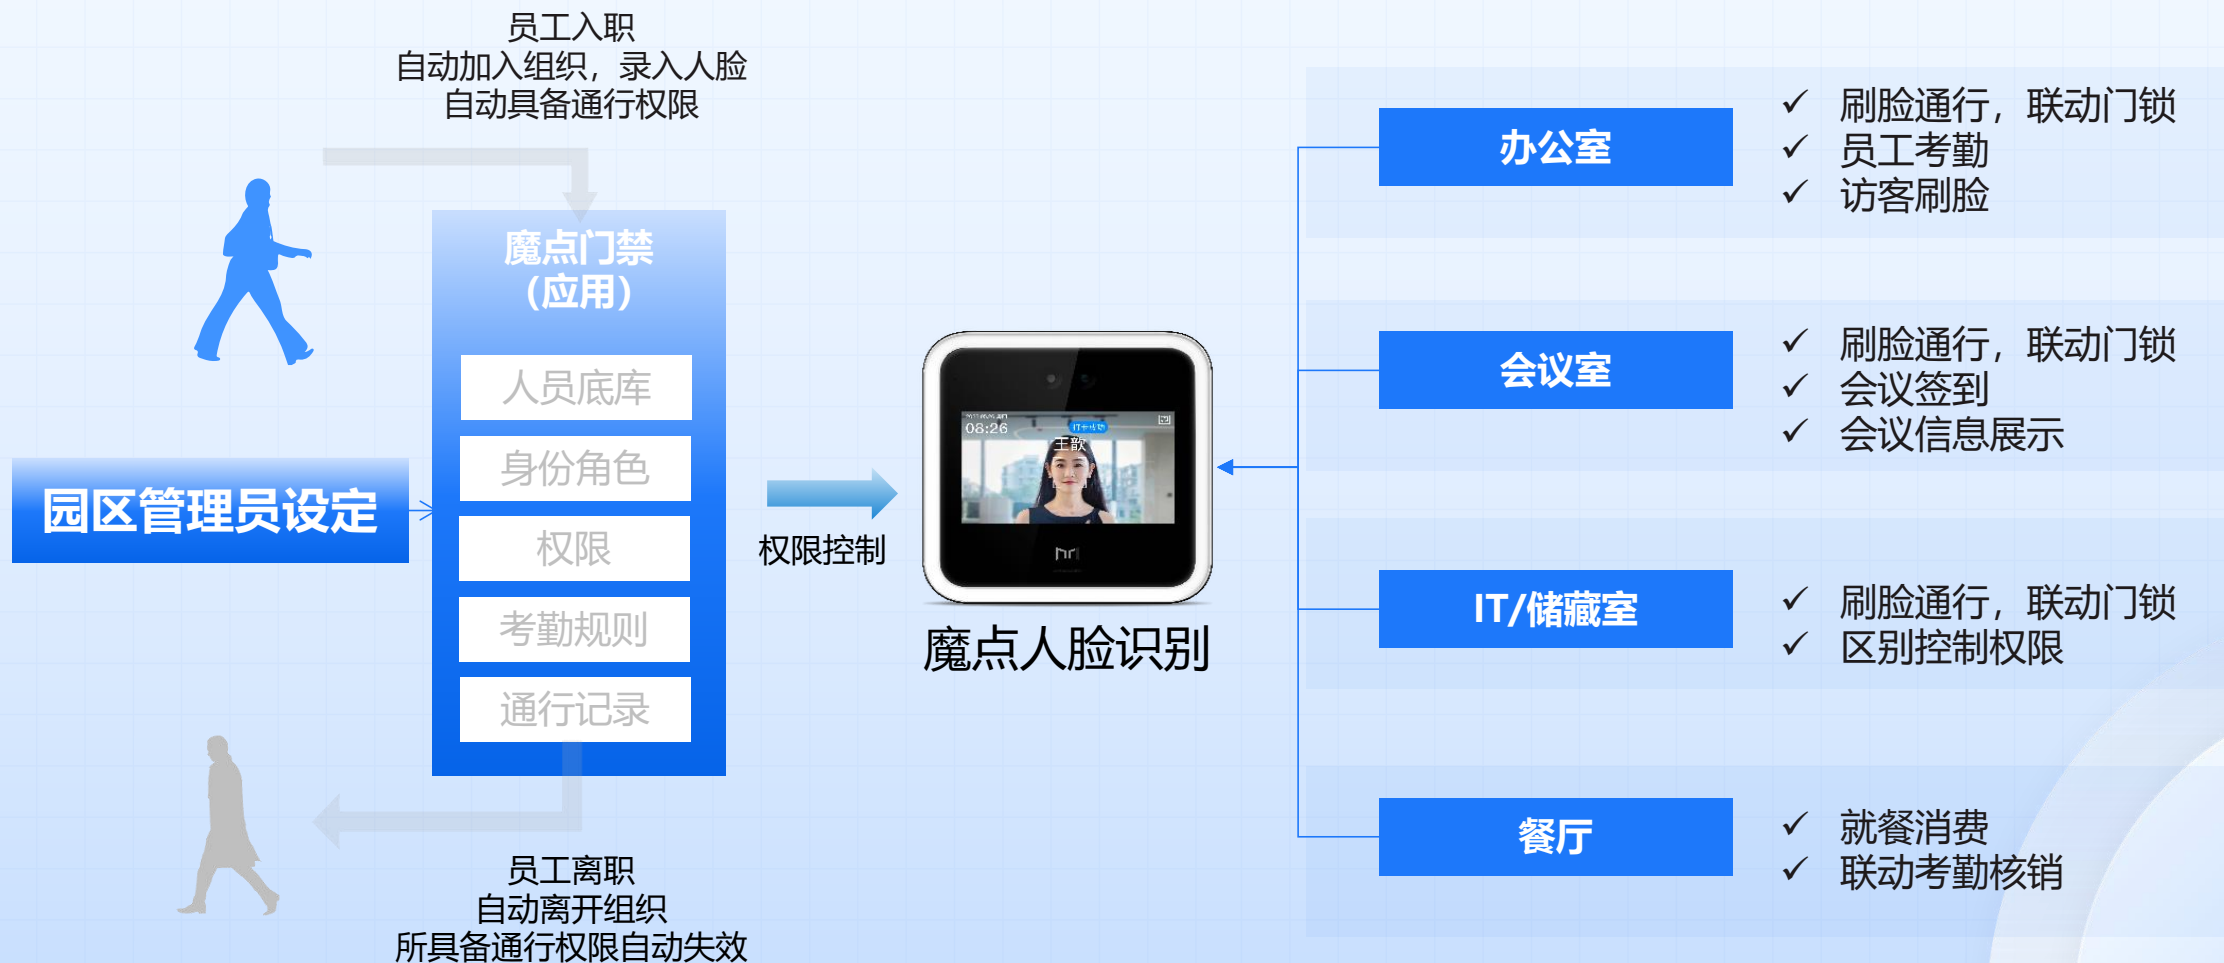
员工入职
自动加入组织，录入人脸
自动具备通行权限

魔点门禁
（应用）

人员底库
身份角色
权限
考勤规则
通行记录

园区管理员设定

权限控制

08:26
王歆

魔点人脸识别

员工离职
自动离开组织
所具备通行权限自动失效

办公室
✓ 刷脸通行，联动门锁
✓ 员工考勤
✓ 访客刷脸

会议室
✓ 刷脸通行，联动门锁
✓ 会议签到
✓ 会议信息展示

IT/储藏室
✓ 刷脸通行，联动门锁
✓ 区别控制权限

餐厅
✓ 就餐消费
✓ 联动考勤核销